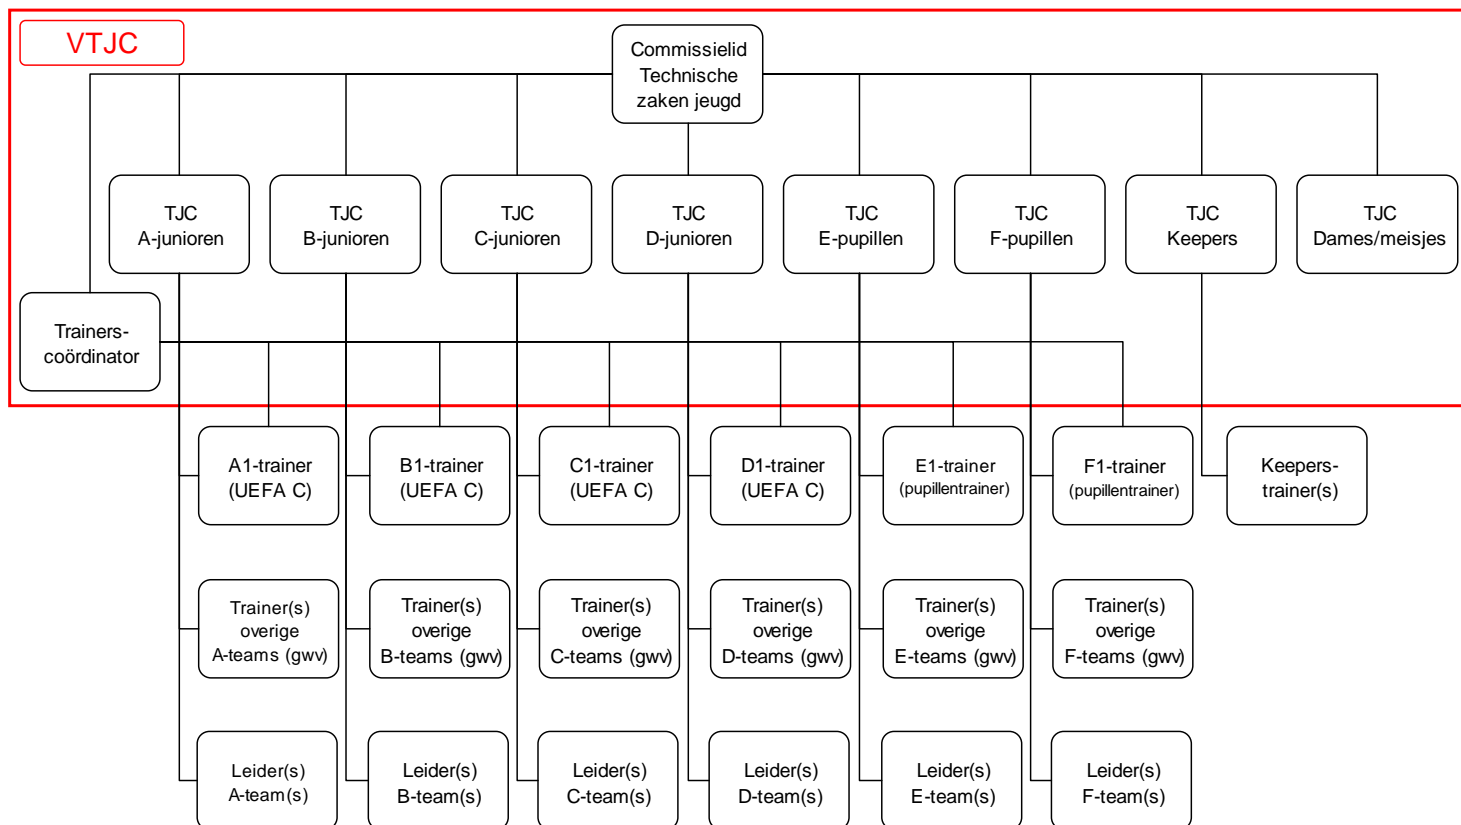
VTJC

Commissielid Technische zaken jeugd

TJC A-junioren

TJC B-junioren

TJC C-junioren

TJC D-junioren

TJC E-pupillen

TJC F-pupillen

TJC Keepers

TJC Dames/meisjes

Trainers-coördinator

A1-trainer (UEFA C)

B1-trainer (UEFA C)

C1-trainer (UEFA C)

D1-trainer (UEFA C)

E1-trainer (pupillentrainer)

F1-trainer (pupillentrainer)

Keepers-trainer(s)

Trainer(s) overige A-teams (gwv)

Trainer(s) overige B-teams (gwv)

Trainer(s) overige C-teams (gwv)

Trainer(s) overige D-teams (gwv)

Trainer(s) overige E-teams (gwv)

Trainer(s) overige F-teams (gwv)

Leider(s) A-team(s)

Leider(s) B-team(s)

Leider(s) C-team(s)

Leider(s) D-team(s)

Leider(s) E-team(s)

Leider(s) F-team(s)